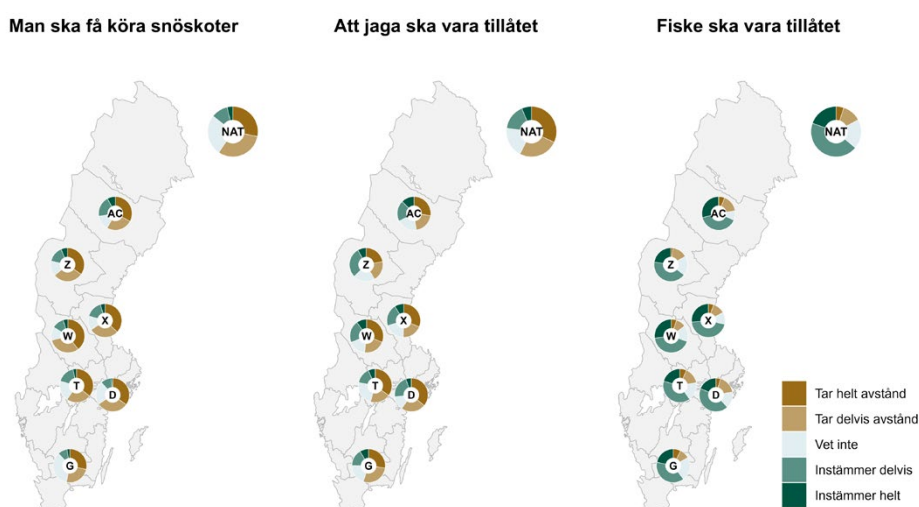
Man ska få köra snöskoter

NAT
AC
Z
X
W
T
D
G

Att jaga ska vara tillåtet

NAT
AC
Z
X
W
T
D
G

Fiske ska vara tillåtet

NAT
AC
Z
X
W
T
D
G

Tar helt avstånd
Tar delvis avstånd
Vet inte
Instämmer delvis
Instämmer helt